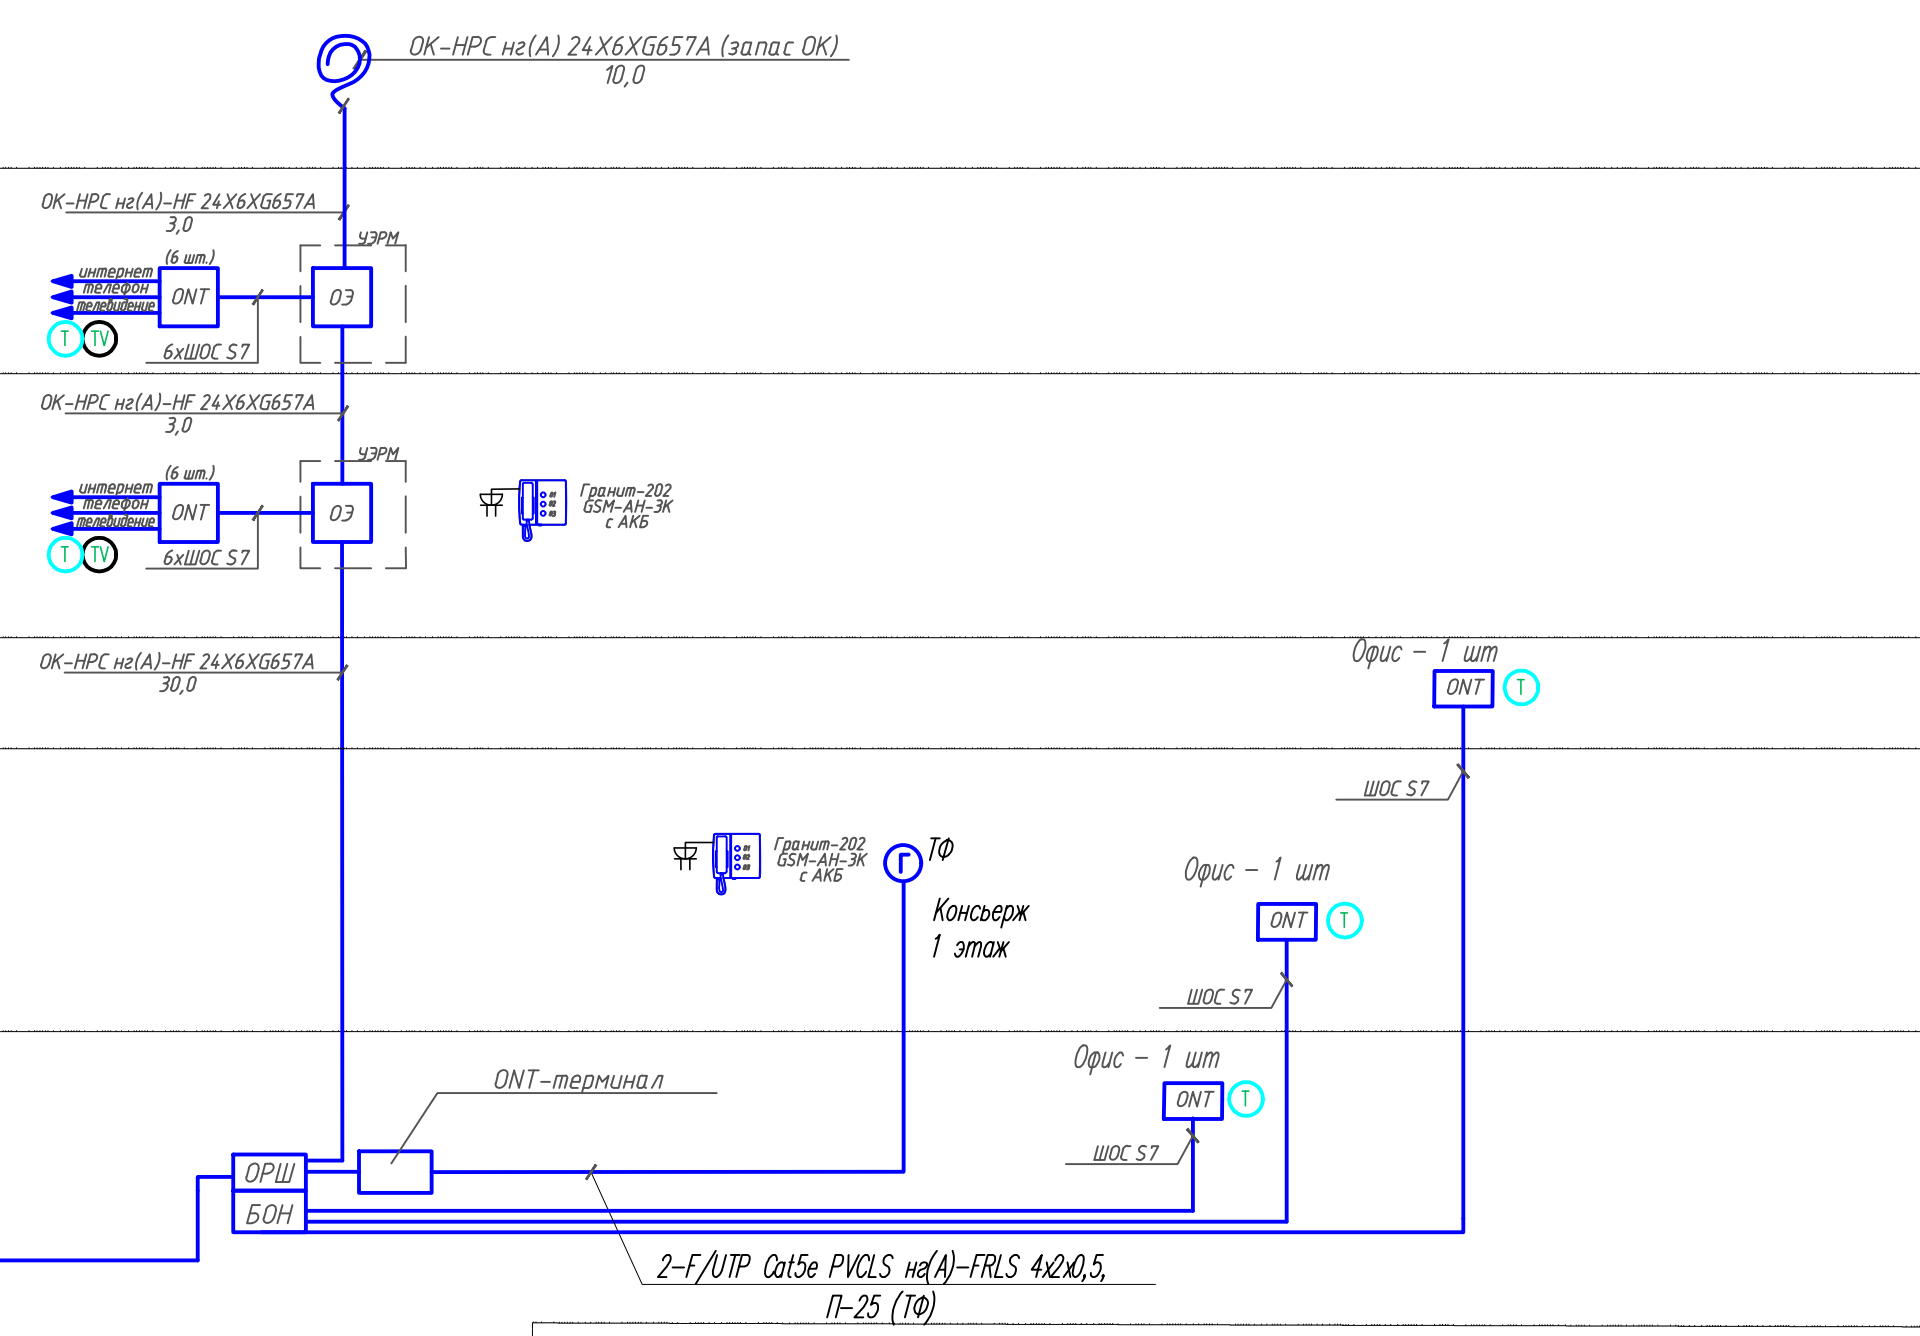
ОК-НРС нг(А) 24Х6ХG657А (запас ОК)
10,0

ОК-НРС нг(А)-HF 24Х6ХG657А
3,0

УЭРМ
(6 шт.)
интернет
телефон
телевидение
ONT
ОЭ
T TV
6хШОС S7

ОК-НРС нг(А)-HF 24Х6ХG657А
3,0

УЭРМ
(6 шт.)
интернет
телефон
телевидение
ONT
ОЭ
T TV
6хШОС S7

Гранит-202
GSM-АН-3К
с АКБ

ОК-НРС нг(А)-HF 24Х6ХG657А
30,0

Офис – 1 шт
ONT
T

ШОС S7

Гранит-202
GSM-АН-3К
с АКБ

ТФ

Консьерж
1 этаж

Офис – 1 шт
ONT
T

ШОС S7

Офис – 1 шт
ONT
T

ШОС S7

ONT-терминал

ОРШ
БОН

2-F/UTP Cat5e PVCLS нг(А)-FRLS 4х2х0,5,
П-25 (ТФ)